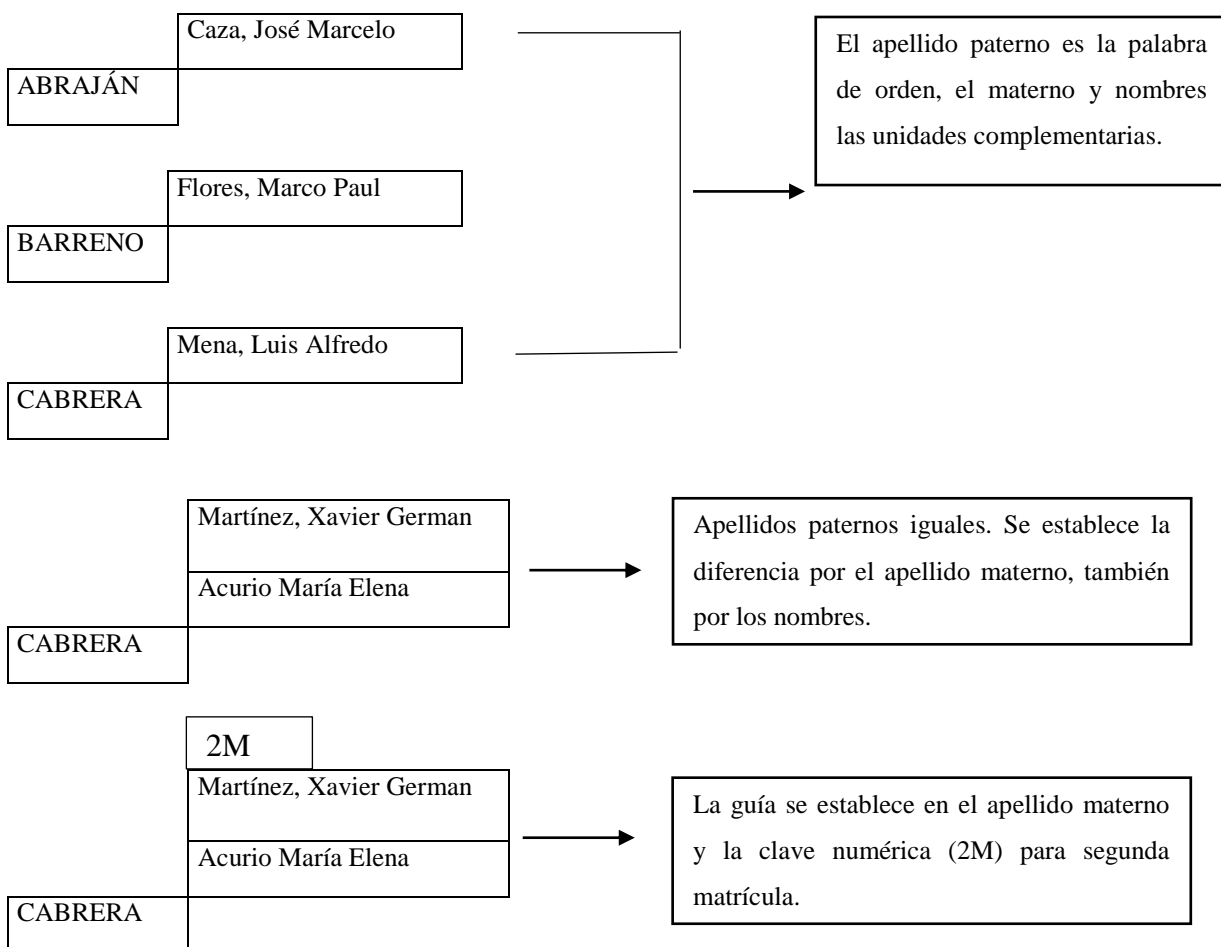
Caza, José Marcelo

ABRAJÁN

Flores, Marco Paul

BARRENO

Mena, Luis Alfredo

CABRERA

El apellido paterno es la palabra de orden, el materno y nombres las unidades complementarias.

Martínez, Xavier German

Acurio María Elena

CABRERA

Apellidos paternos iguales. Se establece la diferencia por el apellido materno, también por los nombres.

2M

Martínez, Xavier German

Acurio María Elena

CABRERA

La guía se establece en el apellido materno y la clave numérica (2M) para segunda matrícula.